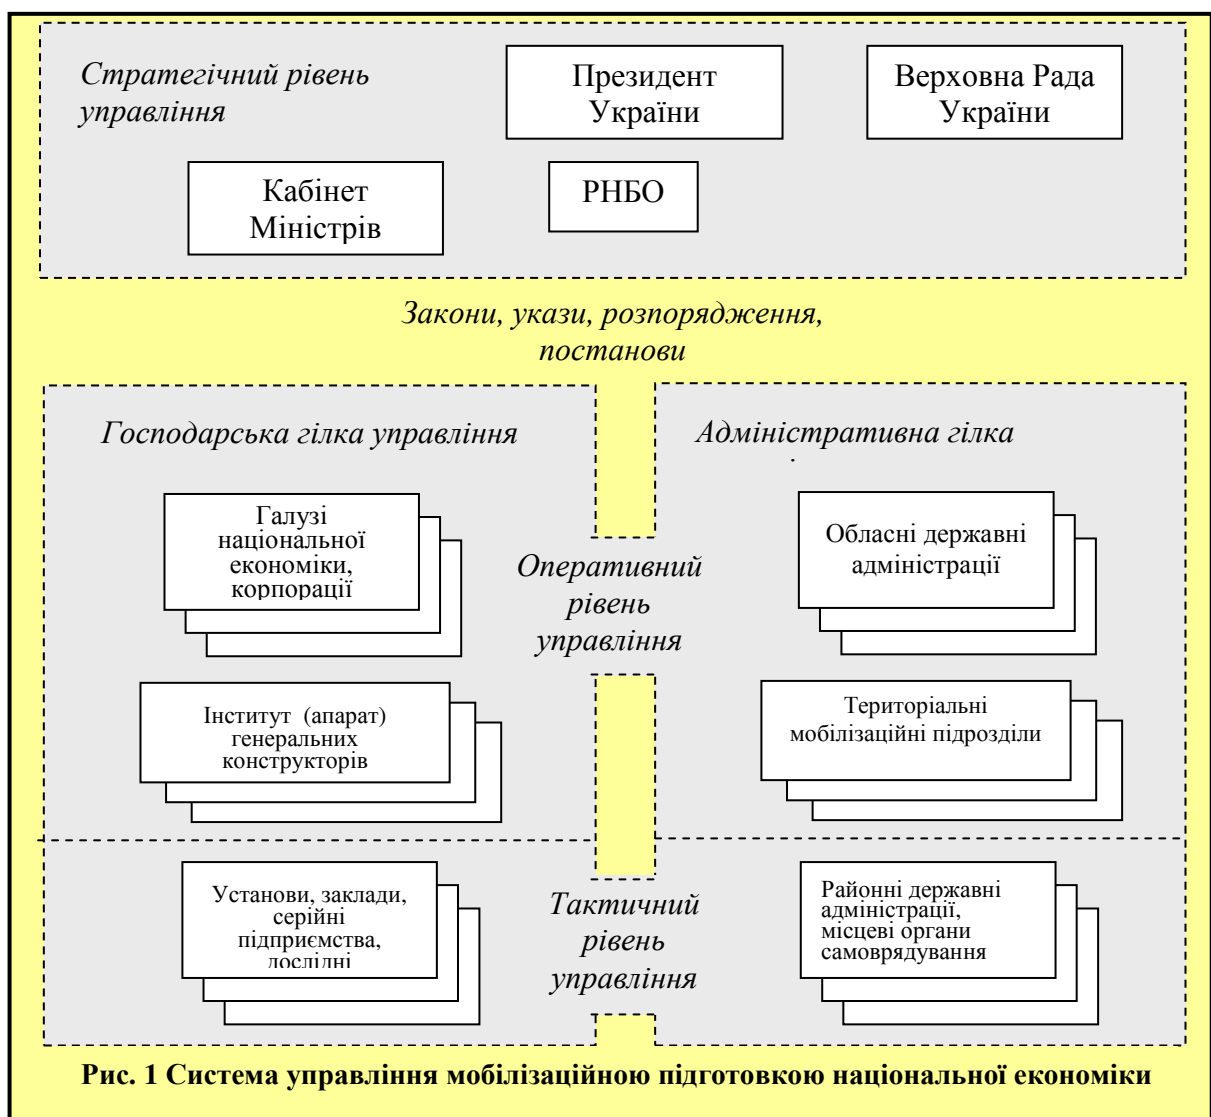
Стратегічний рівень управління

Президент України

Верховна Рада України

Кабінет Міністрів

РНБО

Закони, укази, розпорядження, постанови

Господарська гілка управління

Адміністративна гілка

Галузі національної економіки, корпорації

Оперативний рівень управління

Обласні державні адміністрації

Інститут (апарат) генеральних конструкторів

Територіальні мобілізаційні підрозділи

Установи, заклади, серійні підприємства, дослідні

Тактичний рівень управління

Районні державні адміністрації, місцеві органи самоврядування

Рис. 1 Система управління мобілізаційною підготовкою національної економіки